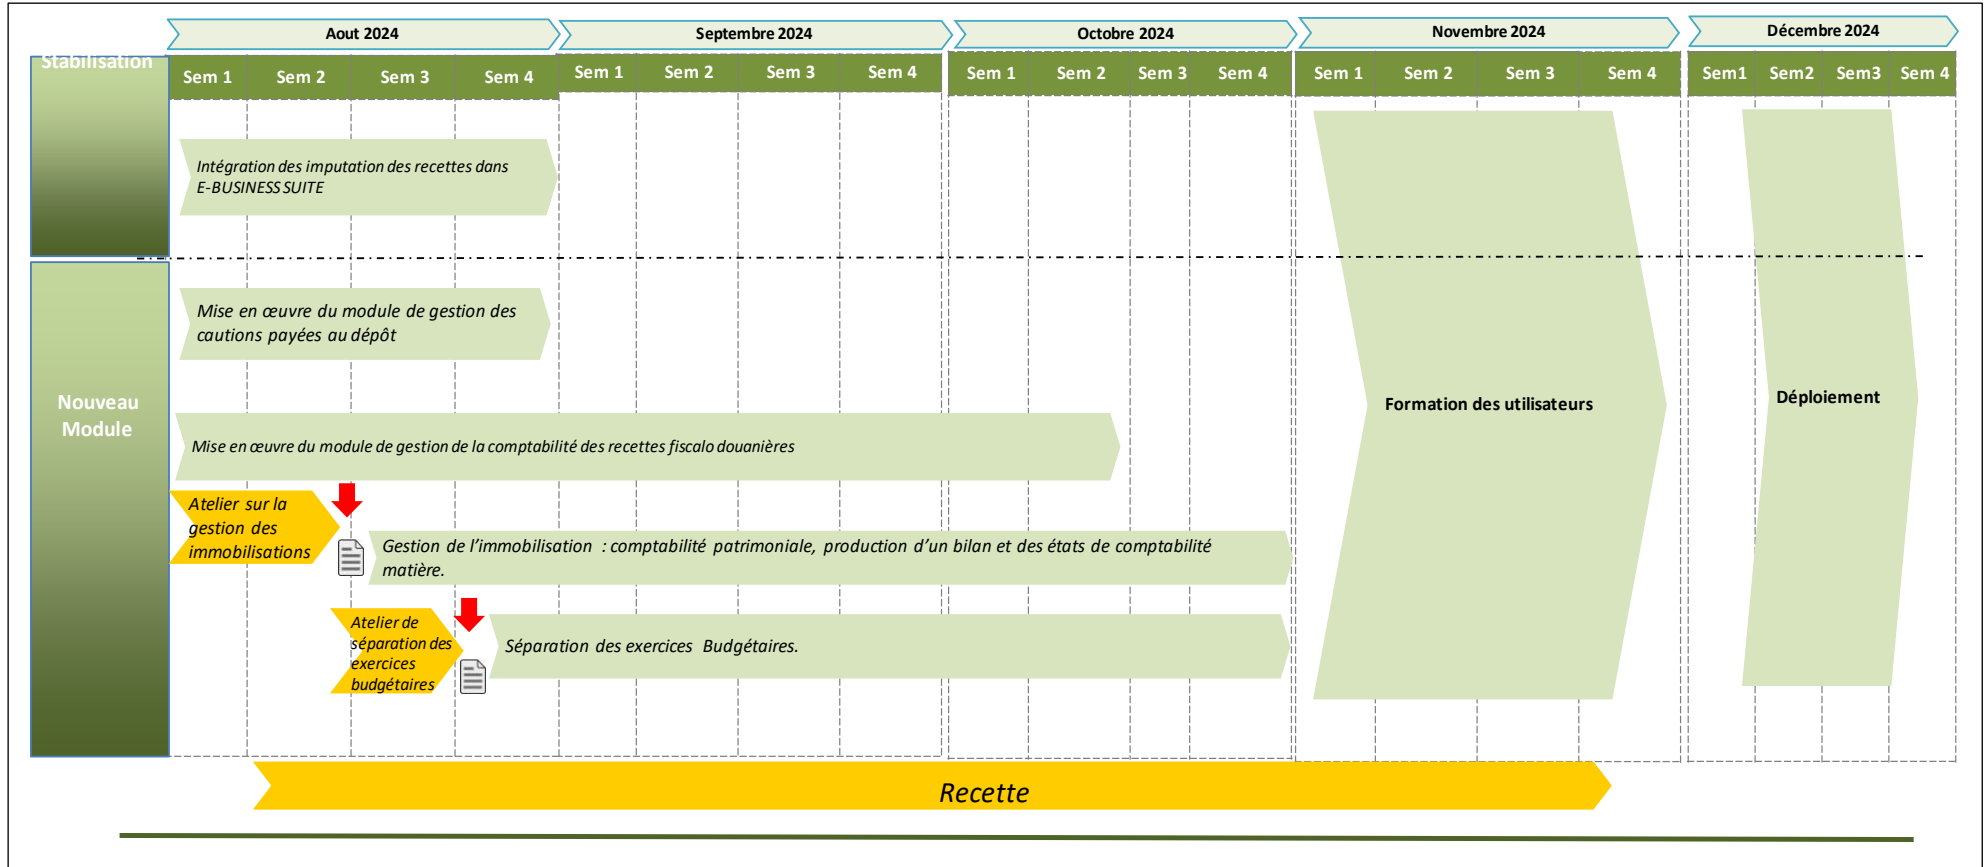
Aout 2024

Septembre 2024

Octobre 2024

Novembre 2024

Décembre 2024

Stabilisation

| Sem 1 | Sem 2 | Sem 3 | Sem 4 | Sem 1 | Sem 2 | Sem 3 | Sem 4 | Sem 1 | Sem 2 | Sem 3 | Sem 4 | Sem 1 | Sem 2 | Sem 3 | Sem 4 | Sem1 | Sem2 | Sem3 | Sem 4 |
|---|---|---|---|---|---|---|---|---|---|---|---|---|---|---|---|---|---|---|---|

Intégration des imputation des recettes dans E-BUSINESS SUITE

Nouveau Module

Mise en œuvre du module de gestion des cautions payées au dépôt

Mise en œuvre du module de gestion de la comptabilité des recettes fiscalo douanières

Atelier sur la gestion des immobilisations

Gestion de l'immobilisation : comptabilité patrimoniale, production d'un bilan et des états de comptabilité matière.

Atelier de séparation des exercices budgétaires

Séparation des exercices Budgétaires.

Formation des utilisateurs

Déploiement

Recette